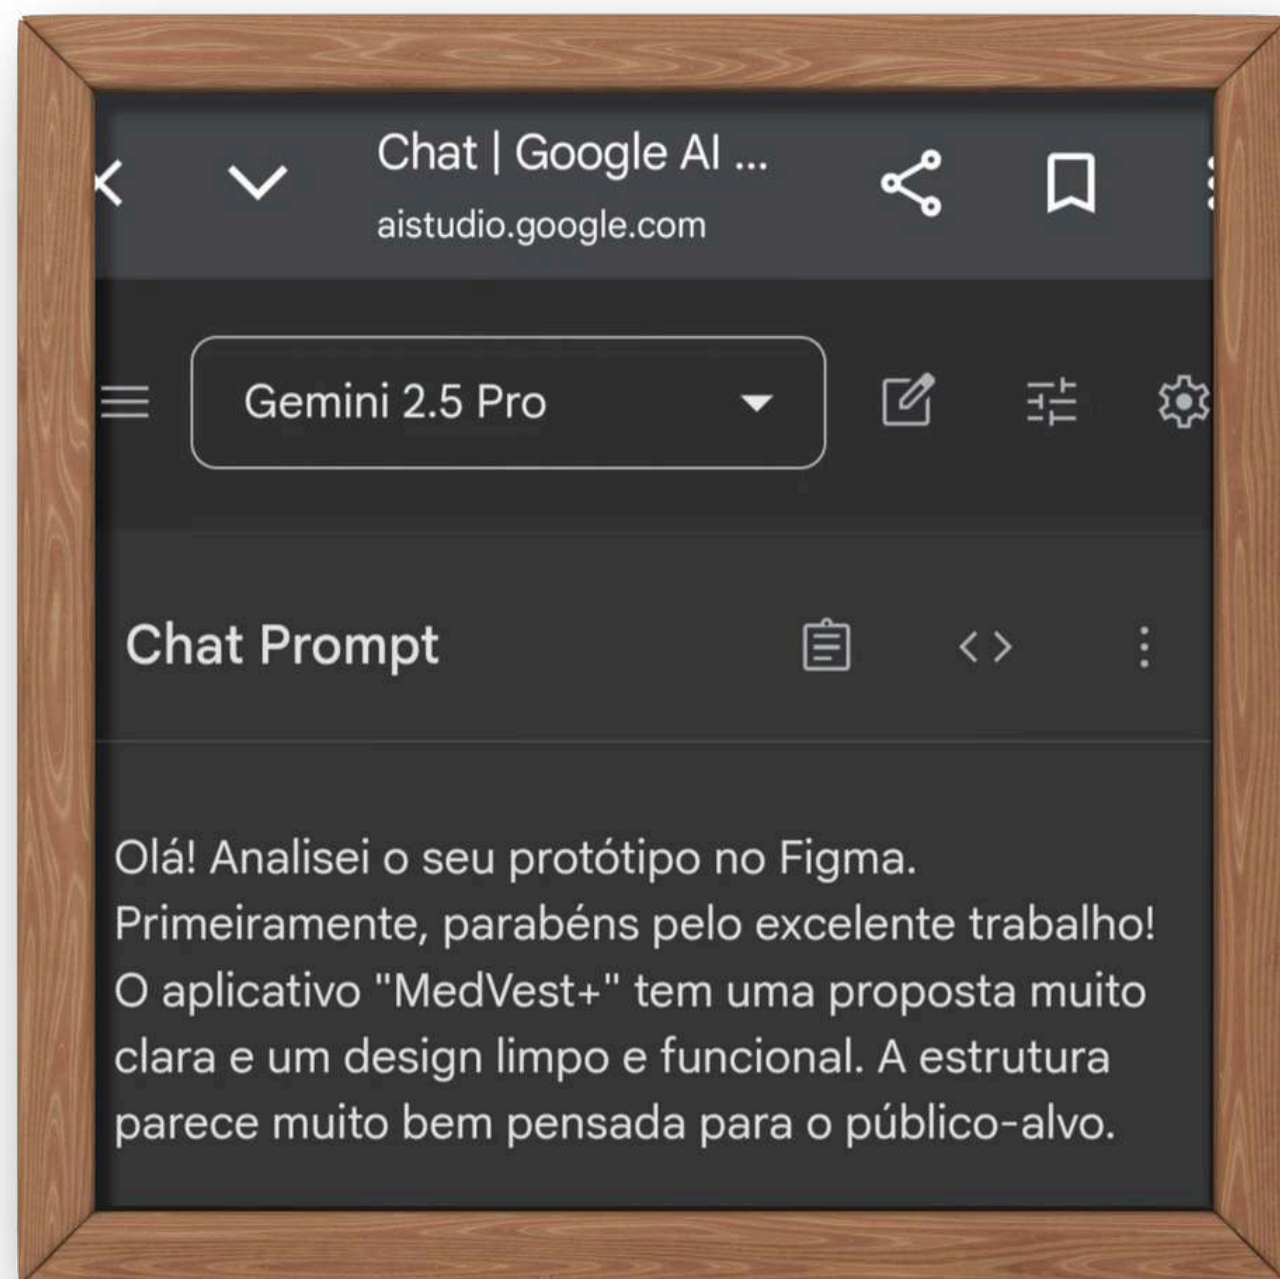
Chat | Google AI ...
aistudio.google.com

Gemini 2.5 Pro

Chat Prompt

Olá! Analisei o seu protótipo no Figma. Primeiramente, parabéns pelo excelente trabalho! O aplicativo "MedVest+" tem uma proposta muito clara e um design limpo e funcional. A estrutura parece muito bem pensada para o público-alvo.